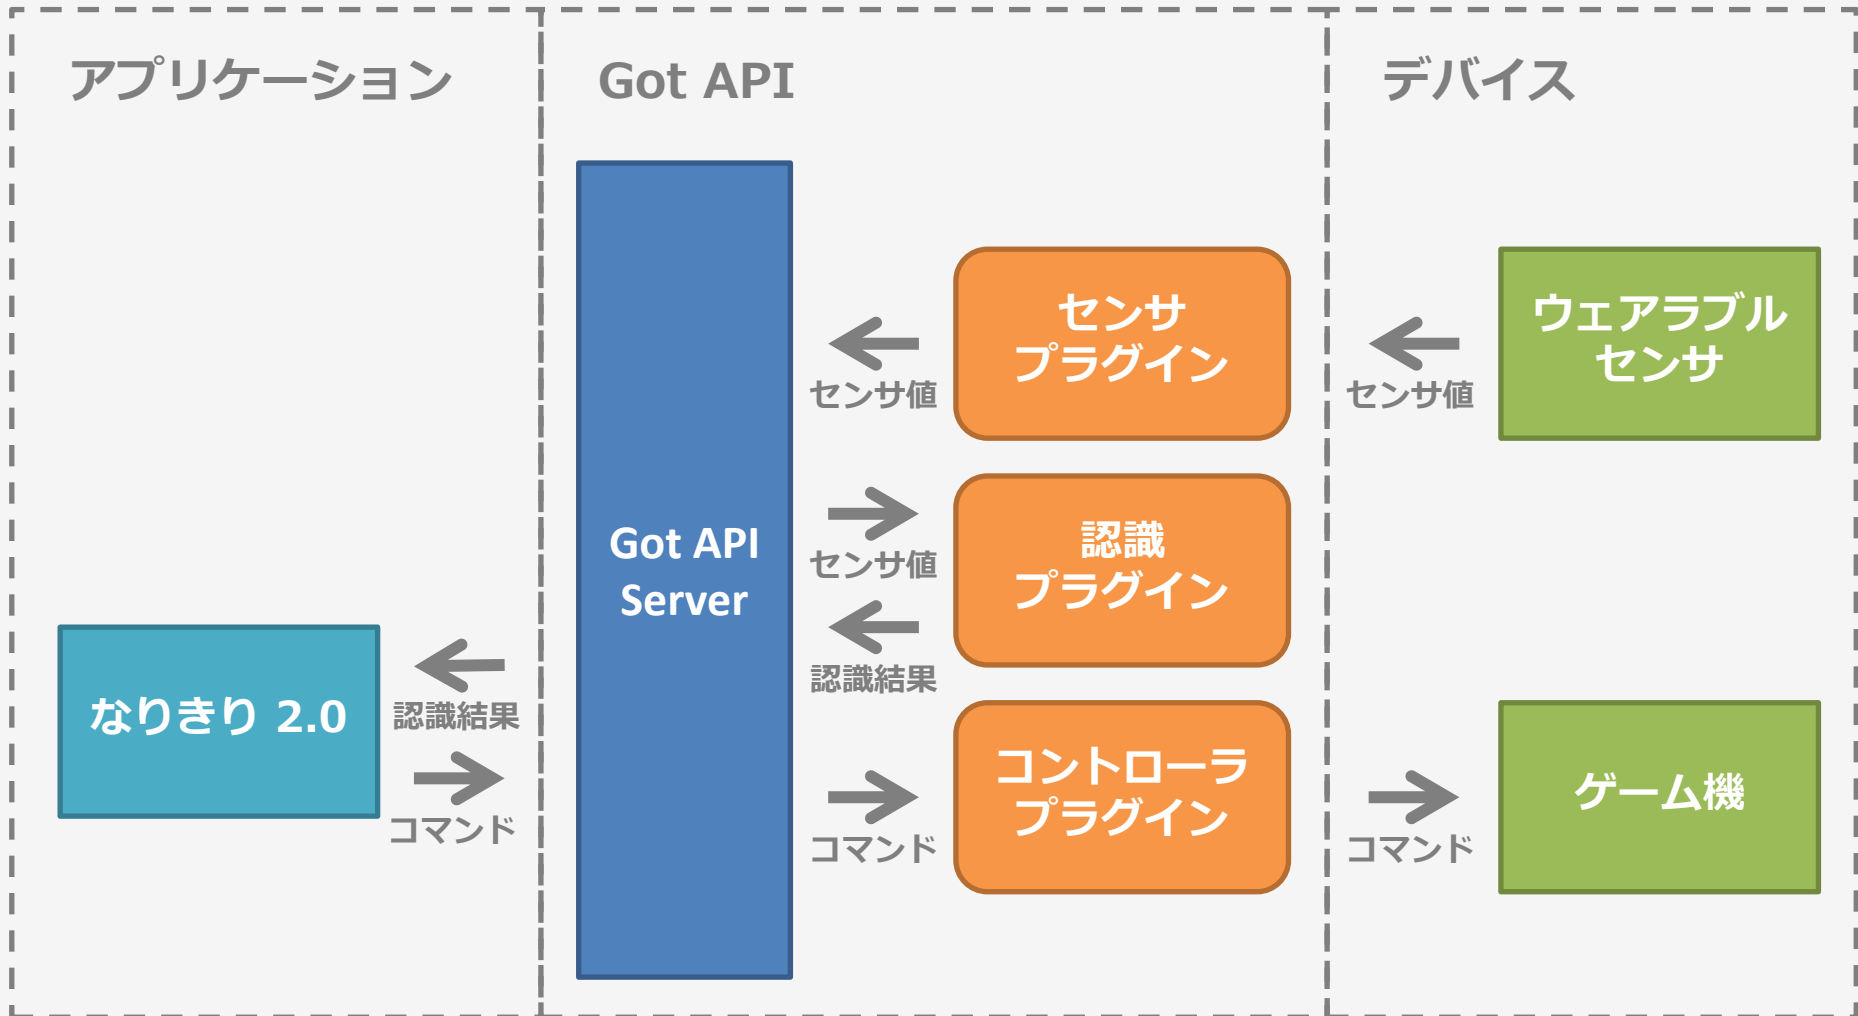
アプリケーション

なりきり 2.0

認識結果

コマンド

Got API

Got API Server

センサ値

センサ値

認識結果

コマンド

センサ プラグイン

認識 プラグイン

コントローラ プラグイン

デバイス

センサ値

ウェアラブル センサ

コマンド

ゲーム機